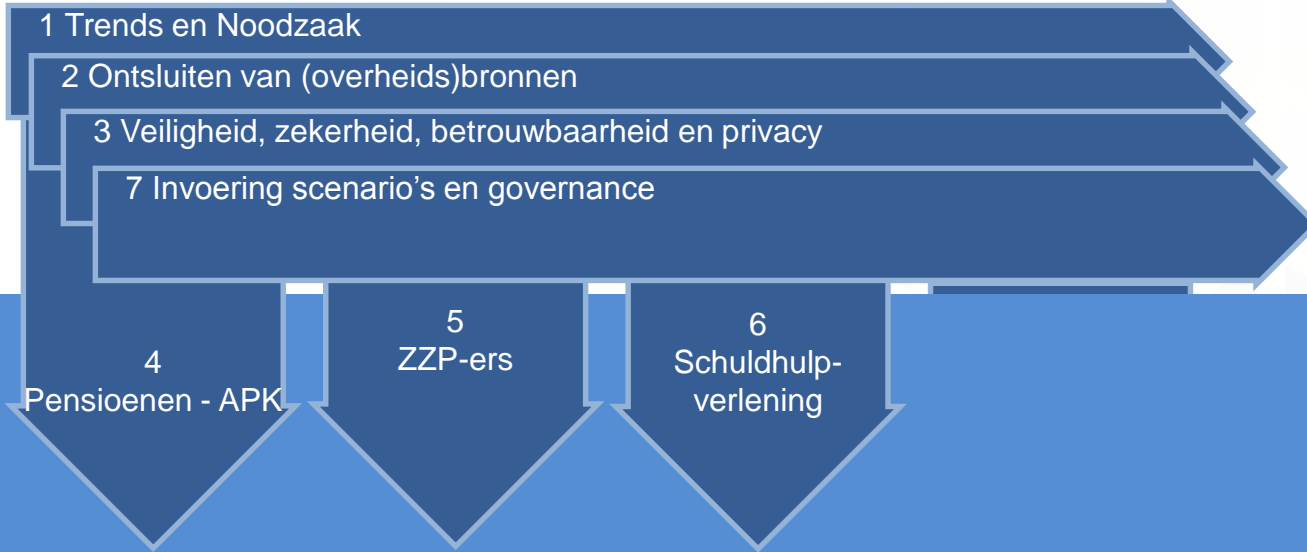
1 Trends en Noodzaak

2 Ontsluiten van (overheids)bronnen

3 Veiligheid, zekerheid, betrouwbaarheid en privacy

7 Invoering scenario’s en governance

4
Pensioenen - APK

5
ZZP-ers

6
Schuldhulpverlening